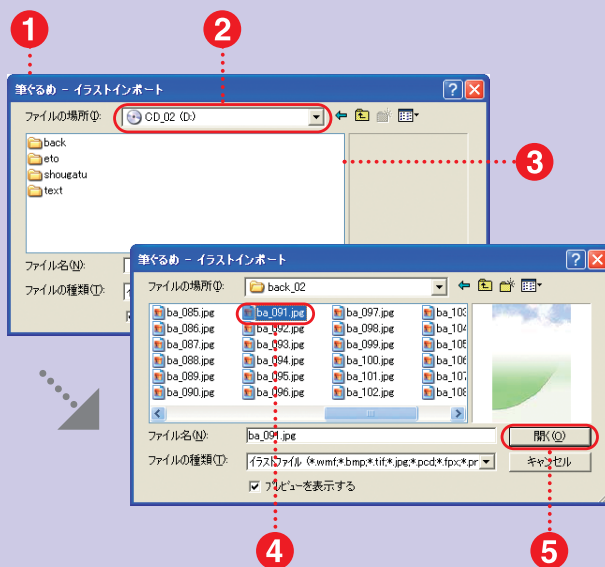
1
2
筆ぐるめ - イラストインポート
ファイルの場所(I): CD_02 (D:)
back
eto
shougatu
text
3
ファイル名(N):
ファイルの種類(T):
筆ぐるめ - イラストインポート
ファイルの場所(I): back_02
ba_085.jpg
ba_086.jpg
ba_087.jpg
ba_088.jpg
ba_089.jpg
ba_090.jpg
ba_091.jpg
ba_092.jpg
ba_093.jpg
ba_094.jpg
ba_095.jpg
ba_096.jpg
ba_097.jpg
ba_098.jpg
ba_099.jpg
ba_100.jpg
ba_101.jpg
ba_102.jpg
ba_103
ba_104
ba_105
ba_106
ba_107
ba_108
ファイル名(N): ba_091.jpg
開く(O)
ファイルの種類(T): イラストファイル (*.wmf;*.bmp;*.tif;*.jpg;*.pcd;*.fpx;*.pr
キャンセル
プレビューを表示する
4
5